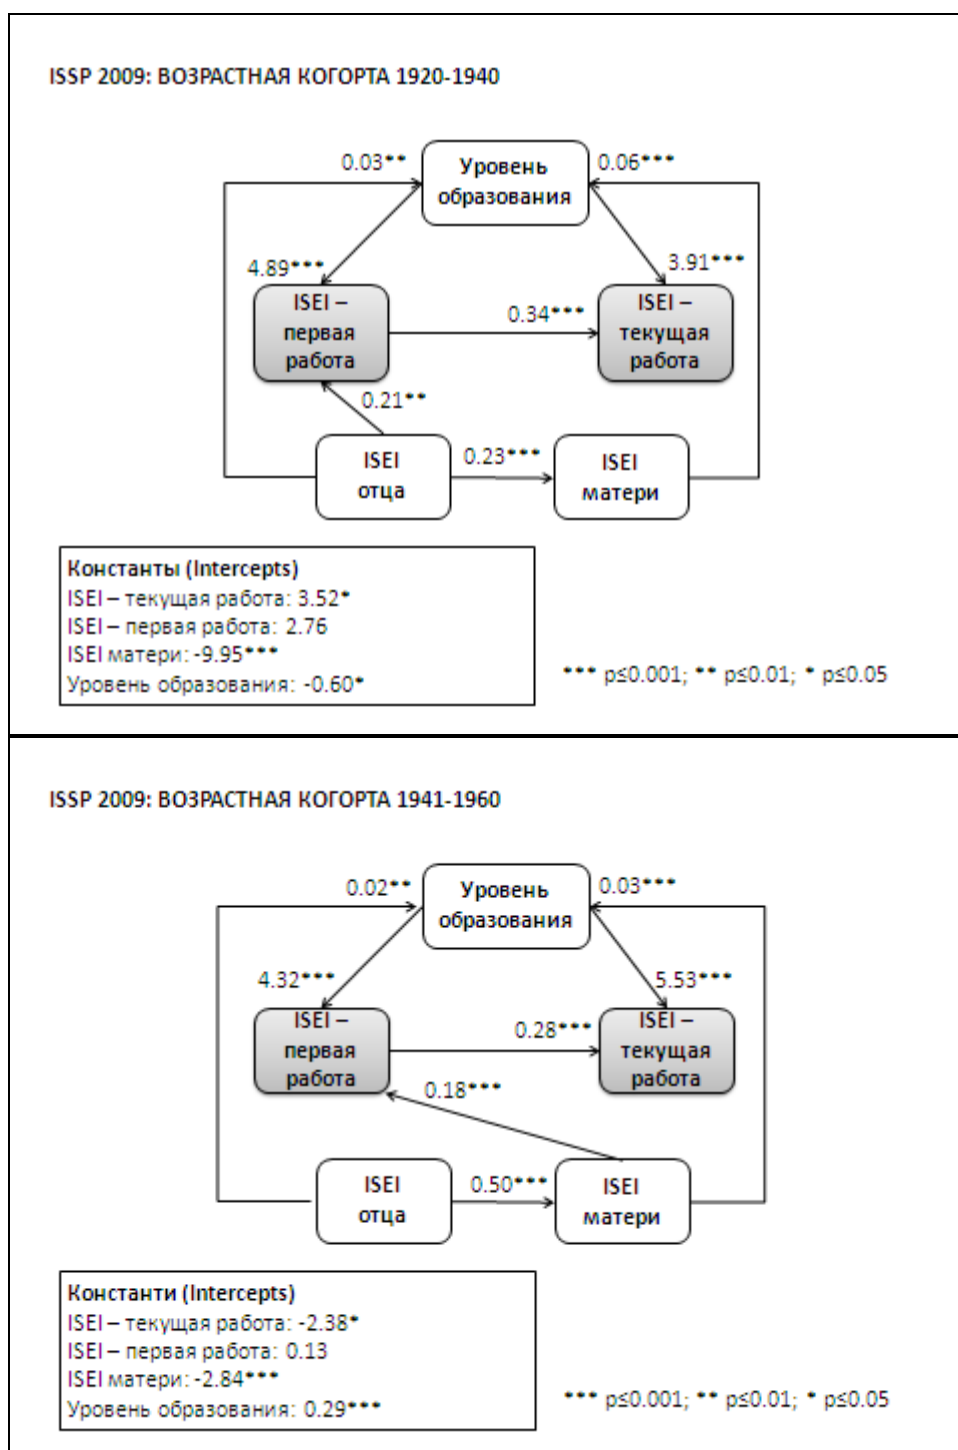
ISSP 2009: ВОЗРАСТНАЯ КОГОРТА 1920-1940

0.03**
Уровень образования
0.06***
4.89***
3.91***
ISEI – первая работа
0.34***
ISEI – текущая работа
0.21**
ISEI отца
0.23***
ISEI матери

Константы (Intercepts)
ISEI – текущая работа: 3.52*
ISEI – первая работа: 2.76
ISEI матери: -9.95***
Уровень образования: -0.60*

*** p≤0.001; ** p≤0.01; * p≤0.05

ISSP 2009: ВОЗРАСТНАЯ КОГОРТА 1941-1960

0.02**
Уровень образования
0.03***
4.32***
5.53***
ISEI – первая работа
0.28***
ISEI – текущая работа
0.18***
ISEI отца
0.50***
ISEI матери

Константи (Intercepts)
ISEI – текущая работа: -2.38*
ISEI – первая работа: 0.13
ISEI матери: -2.84***
Уровень образования: 0.29***

*** p≤0.001; ** p≤0.01; * p≤0.05